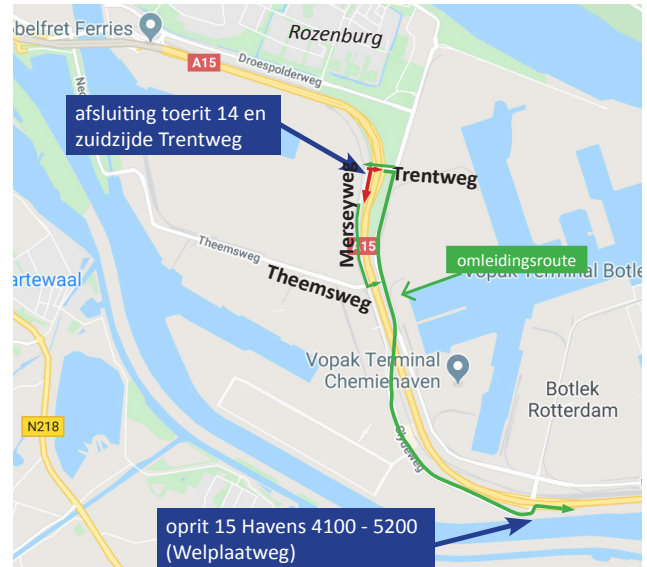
belfret Ferries

Rozenburg

A15

Droespolderweg

afsluiting toerit 14 en zuidzijde Trentweg

Trentweg

Merseyweg

A15

Theemsweg

Theemsweg

omleidingsroute

Vopak Terminal Botlek

artewaal

Vopak Terminal Chemiehaven

Botlek Rotterdam

N218

oprit 15 Havens 4100 - 5200 (Welplaatweg)